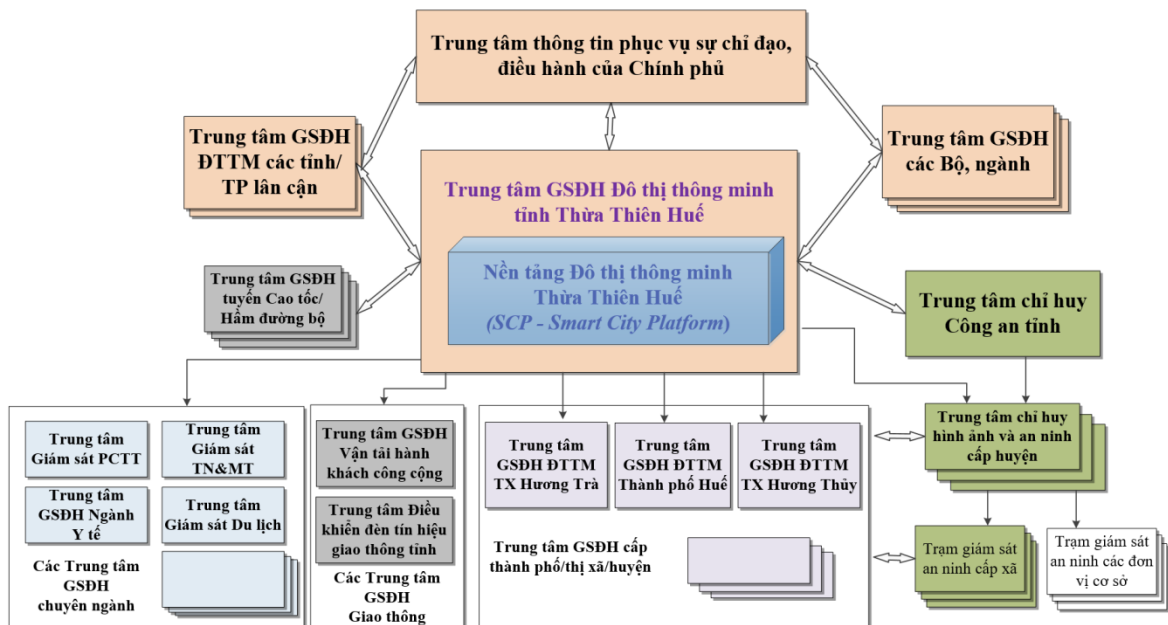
Trung tâm thông tin phục vụ sự chỉ đạo, điều hành của Chính phủ

Trung tâm GSĐH ĐTTM các tỉnh/ TP lân cận

Trung tâm GSĐH các Bộ, ngành

Trung tâm GSĐH Đô thị thông minh tỉnh Thừa Thiên Huế

Nền tảng Đô thị thông minh Thừa Thiên Huế (SCP - Smart City Platform)

Trung tâm GSĐH tuyến Cao tốc/ Hầm đường bộ

Trung tâm chỉ huy Công an tỉnh

Trung tâm Giám sát PCTT

Trung tâm Giám sát TN&MT

Trung tâm GSĐH Ngành Y tế

Trung tâm Giám sát Du lịch

Các Trung tâm GSĐH chuyên ngành

Trung tâm GSĐH Vận tải hành khách công cộng

Trung tâm Điều khiển đèn tín hiệu giao thông tỉnh

Các Trung tâm GSĐH Giao thông

Trung tâm GSĐH ĐTTM TX Hương Trà

Trung tâm GSĐH ĐTTM Thành phố Huế

Trung tâm GSĐH ĐTTM TX Hương Thủy

Trung tâm GSĐH cấp thành phố/thị xã/huyện

Trung tâm chỉ huy hình ảnh và an ninh cấp huyện

Trạm giám sát an ninh cấp xã

Trạm giám sát an ninh các đơn vị cơ sở